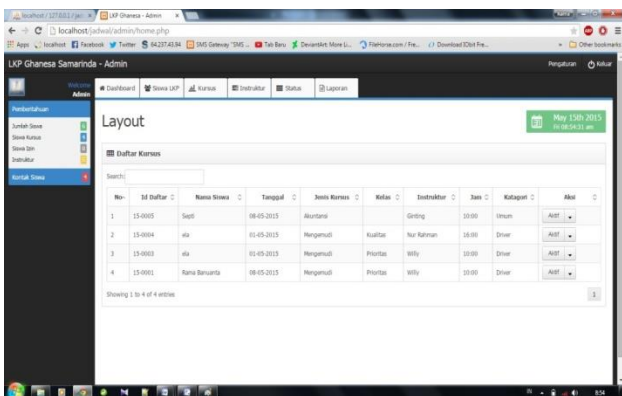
localhost / 127.0.0.1 / jad × | LKP Ghanesa - Admin ×

localhost/jadwal/admin/home.php

Apps localhost Facebook Twitter 54.237.43.94 SMS Gateway "SMS ... Tab Baru DeviantArt More Li... FileHorse.com / Fre... Download IDbit Fre... » Other bookmarks

LKP Ghanesa Samarinda - Admin

Pengaturan Keluar

Welcome Admin

Dashboard | Siswa LKP | Kursus | Instruktur | Status | Laporan

Pemberitahuan
Jumlah Siswa
Siswa Kursus
Siswa Izin
Instruktur
Kontak Siswa

Layout

May 15th 2015
Fri 08:54:31 am

Daftar Kursus

Search:

| No | Id Daftar | Nama Siswa | Tanggal | Jenis Kursus | Kelas | Instruktur | Jam | Katagori | Aksi |
|---|---|---|---|---|---|---|---|---|---|
| 1 | 15-0005 | Septi | 08-05-2015 | Akuntansi | | Ginting | 10:00 | Umum | Aktif |
| 2 | 15-0004 | ala | 01-05-2015 | Mengemudi | Kualitas | Nur Rahman | 10:00 | Driver | Aktif |
| 3 | 15-0003 | ala | 01-05-2015 | Mengemudi | Prioritas | Willy | 10:00 | Driver | Aktif |
| 4 | 15-0001 | Rama Banuanta | 08-05-2015 | Mengemudi | Prioritas | Willy | 10:00 | Driver | Aktif |

Showing 1 to 4 of 4 entries

1

8:54